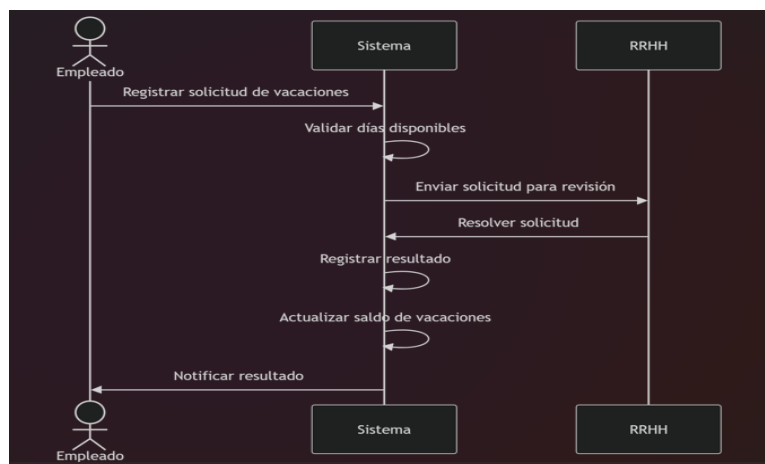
Empleado

Sistema

RRHH

Registrar solicitud de vacaciones

Validar días disponibles

Enviar solicitud para revisión

Resolver solicitud

Registrar resultado

Actualizar saldo de vacaciones

Notificar resultado

Empleado

Sistema

RRHH